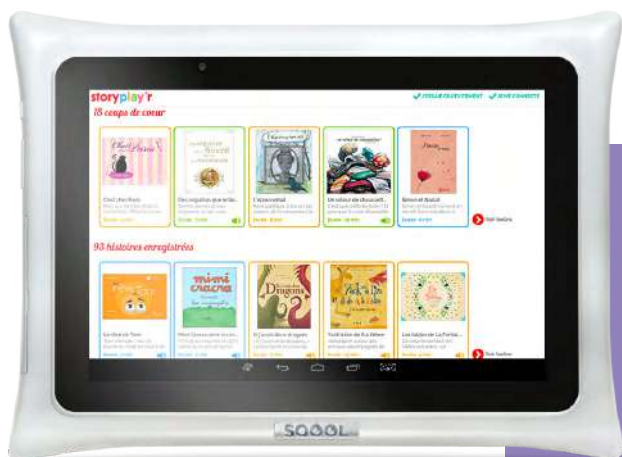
storyplay'r

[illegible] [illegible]

18 coups de cœur

Ciel j'ai Rien
Des requins que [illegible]
L'ascenseur
Un retour de chocolat
Simon et Basile

Voir toutes

93 histoires enregistrées

Le chat de Tom
Mimi Cracra
Le jardin des dragons
Le bal de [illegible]
Les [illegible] de La Fontaine

mimi cracra

Dragons

Voir toutes

SOOOL